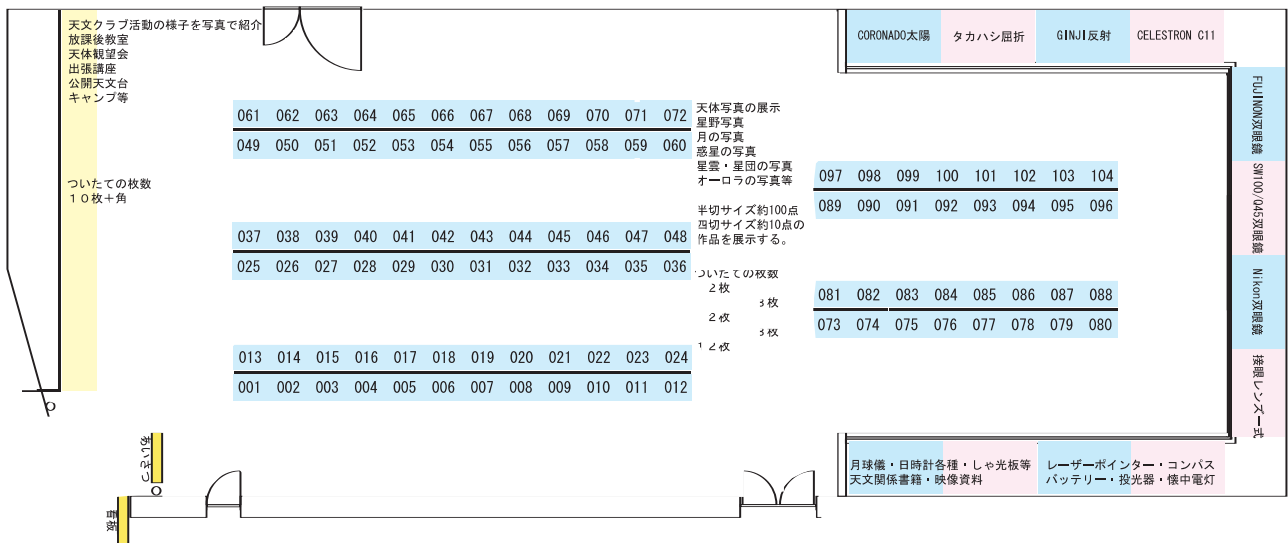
天文クラブ活動の様子を写真で紹介
放課後教室
天体観望会
出張講座
公開天文台
キャンプ等

ついたての枚数
１０枚＋角

| 061 | 062 | 063 | 064 | 065 | 066 | 067 | 068 | 069 | 070 | 071 | 072 |
|---|---|---|---|---|---|---|---|---|---|---|---|
| 049 | 050 | 051 | 052 | 053 | 054 | 055 | 056 | 057 | 058 | 059 | 060 |

| 037 | 038 | 039 | 040 | 041 | 042 | 043 | 044 | 045 | 046 | 047 | 048 |
|---|---|---|---|---|---|---|---|---|---|---|---|
| 025 | 026 | 027 | 028 | 029 | 030 | 031 | 032 | 033 | 034 | 035 | 036 |

| 013 | 014 | 015 | 016 | 017 | 018 | 019 | 020 | 021 | 022 | 023 | 024 |
|---|---|---|---|---|---|---|---|---|---|---|---|
| 001 | 002 | 003 | 004 | 005 | 006 | 007 | 008 | 009 | 010 | 011 | 012 |

天体写真の展示
星野写真
月の写真
惑星の写真
星雲・星団の写真
オーロラの写真等

半切サイズ約100点
四切サイズ約10点の
作品を展示する。

ついたての枚数
２枚
３枚
２枚
３枚
１２枚

| 097 | 098 | 099 | 100 | 101 | 102 | 103 | 104 |
|---|---|---|---|---|---|---|---|
| 089 | 090 | 091 | 092 | 093 | 094 | 095 | 096 |

| 081 | 082 | 083 | 084 | 085 | 086 | 087 | 088 |
|---|---|---|---|---|---|---|---|
| 073 | 074 | 075 | 076 | 077 | 078 | 079 | 080 |

CORONADO太陽
タカハシ屈折
GINJI反射
CELESTRON C11

FUJINON双眼鏡
SW100/045双眼鏡
Nikon双眼鏡
接眼レンズ一式

月球儀・日時計各種・しゃ光板等
天文関係書籍・映像資料

レーザーポインター・コンパス
バッテリー・投光器・懐中電灯

あいさつ
看板